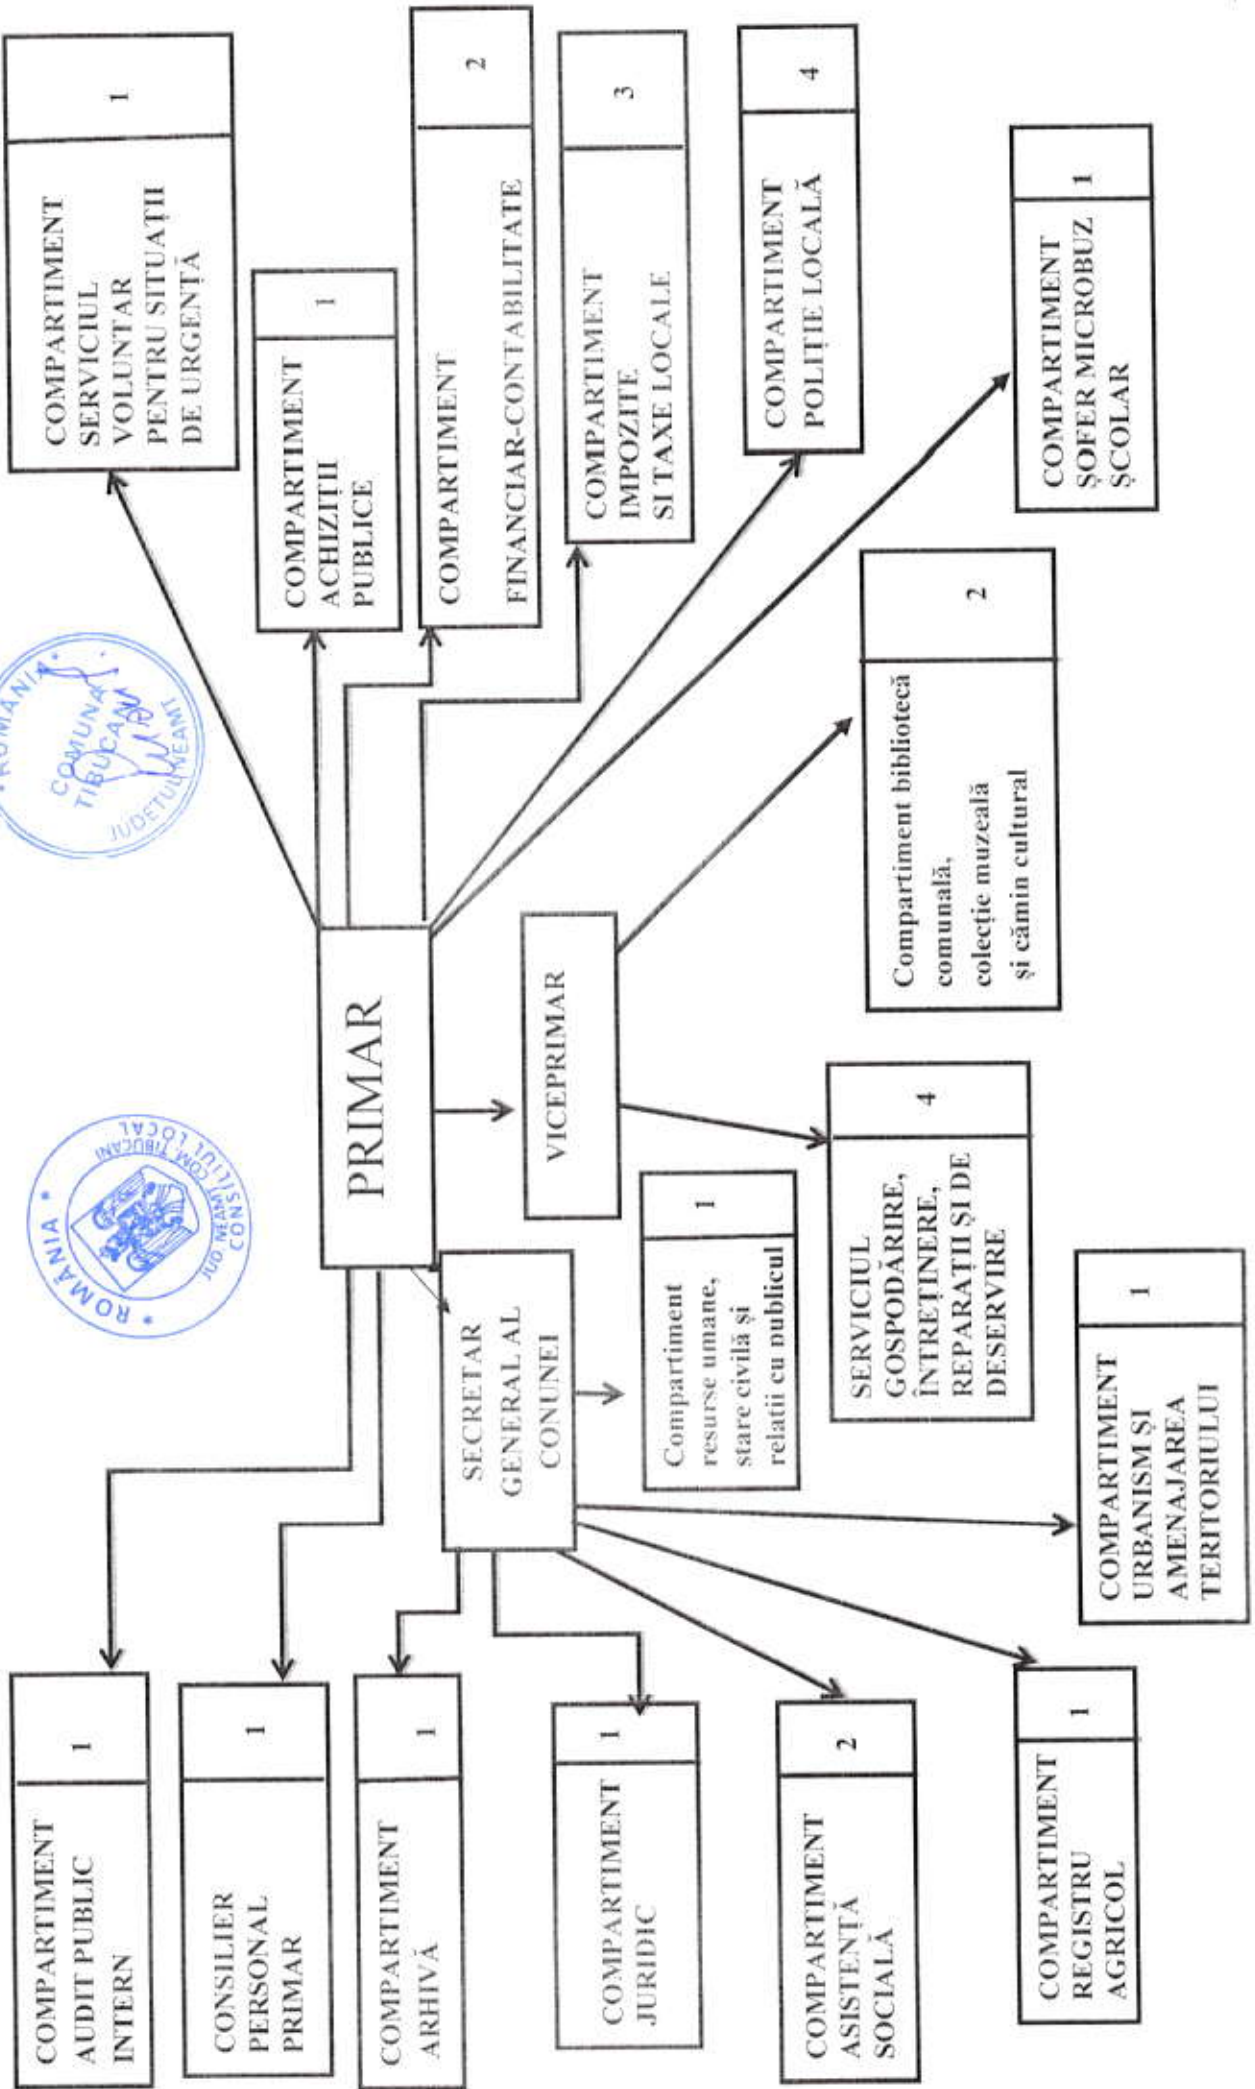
PRIMAR

COMPARTIMENT SERVICIUL VOLUNTAR PENTRU SITUAȚII DE URGENȚĂ
1

COMPARTIMENT ACHIZIȚII PUBLICE
1

COMPARTIMENT FINANCIAR-CONTABILITATE
2

COMPARTIMENT IMPOZITE SI TAXE LOCALE
3

COMPARTIMENT POLIȚIE LOCALĂ
4

COMPARTIMENT ȘOFER MICROBUZ ȘCOLAR
1

VICEPRIMAR

Compartiment bibliotecă comunală, colecție muzeală și cămin cultural
2

SERVICIUL GOSPODĂRIRE, ÎNTREȚINERE, REPARAȚII ȘI DE DESERVIRE
4

SECRETAR GENERAL AL CONUNEI

Compartiment resurse umane, stare civilă și relatii cu nublicul
1

COMPARTIMENT URBANISM ȘI AMENAJAREA TERITORIULUI
1

COMPARTIMENT AUDIT PUBLIC INTERN
1

CONSILIER PERSONAL PRIMAR
1

COMPARTIMENT ARHIVĂ
1

COMPARTIMENT JURIDIC
1

COMPARTIMENT ASISTENȚĂ SOCIALĂ
2

COMPARTIMENT REGISTRU AGRICOL
1

ROMÂNIA * CONSILIUL LOCAL COM. TIBUCANI JUD. NEAMȚ

ROMÂNIA COMUNA TIBUCANI JUDEȚUL NEAMȚ